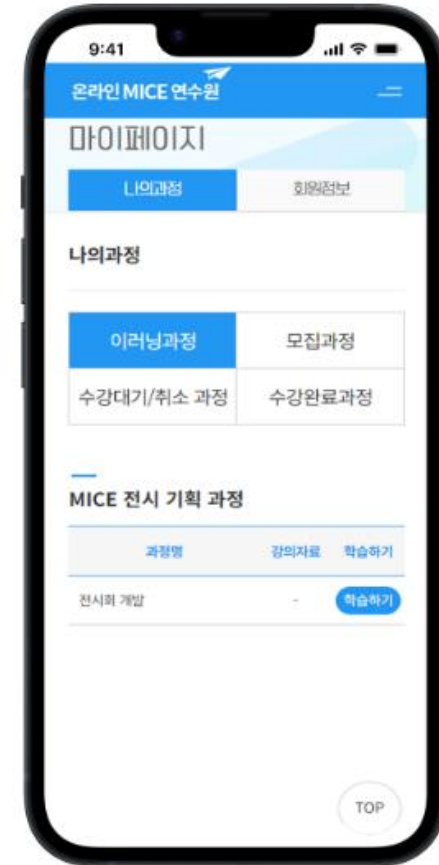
9:41

온라인 MICE 연수원

마이페이지

나의과정 | 회원정보

나의과정

| 이러닝과정 | 모집과정 |
|---|---|
| 수강대기/취소 과정 | 수강완료과정 |

MICE 전시 기획 과정

| 과정명 | 강의자료 | 학습하기 |
|---|---|---|
| 전시회 개발 | - | 학습하기 |

TOP